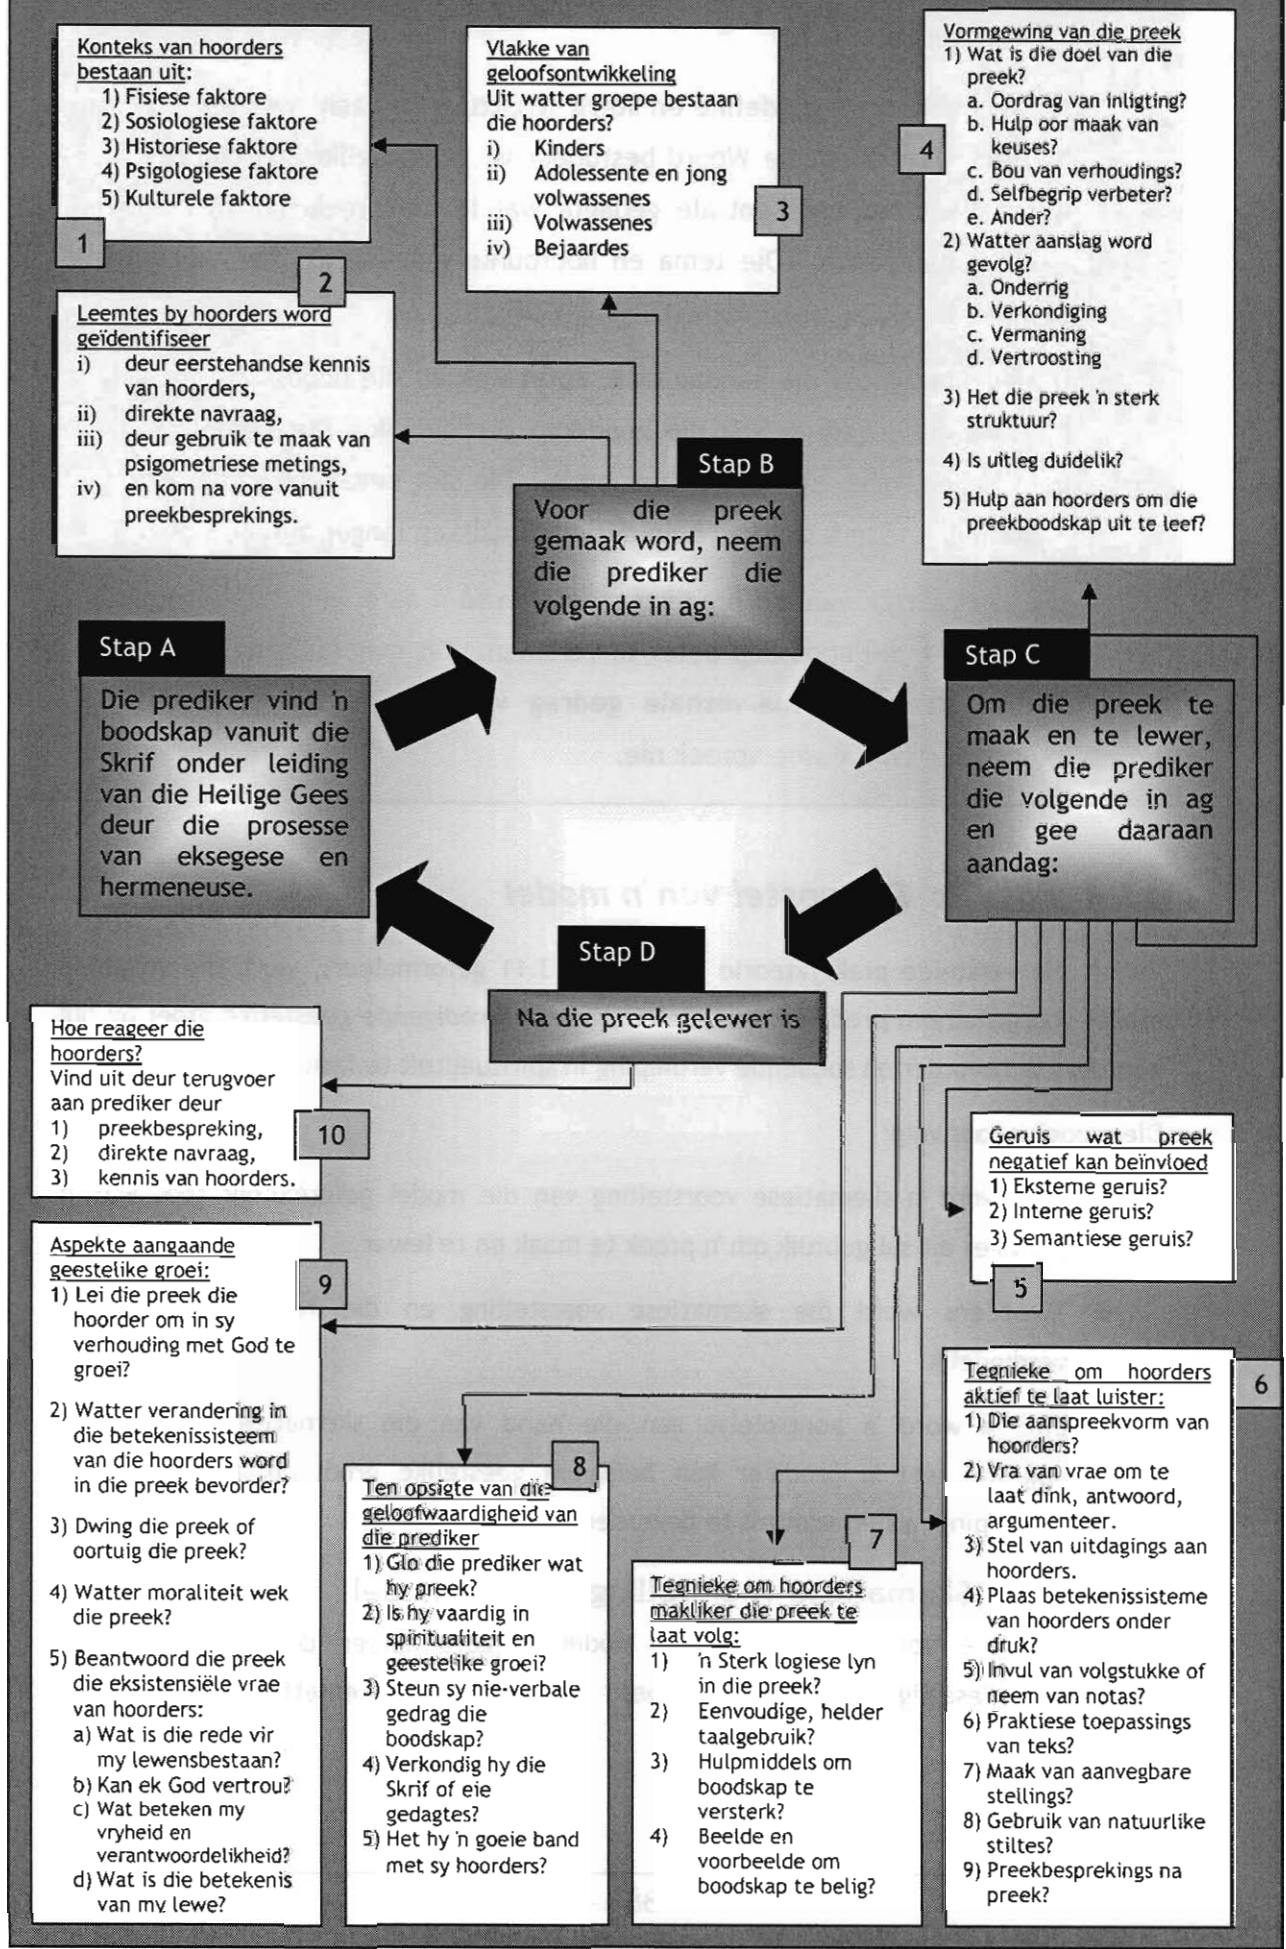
Konteks van hoorders bestaan uit:
1) Fisiese faktore
2) Sosiologiese faktore
3) Historiese faktore
4) Psigologiese faktore
5) Kulturele faktore

1

Vlakke van geloofsontwikkeling
Uit watter groepe bestaan die hoorders?
i) Kinders
ii) Adolessente en jong volwassenes
iii) Volwassenes
iv) Bejaardes

3

Vormgewing van die preek
1) Wat is die doel van die preek?
a. Oordrag van inligting?
b. Hulp oor maak van keuses?
c. Bou van verhoudings?
d. Selfbegrip verbeter?
e. Ander?
2) Watter aanslag word gevolg?
a. Onderrig
b. Verkondiging
c. Vermaning
d. Vertroosting
3) Het die preek 'n sterk struktuur?
4) Is uitleg duidelik?
5) Hulp aan hoorders om die preekboodskap uit te leef?

4

2

Leemtes by hoorders word geïdentifiseer
i) deur eerstehandse kennis van hoorders,
ii) direkte navraag,
iii) deur gebruik te maak van psigometriese metings,
iv) en kom na vore vanuit preekbesprekings.

Stap B
Voor die preek gemaak word, neem die prediker die volgende in ag:

Stap A
Die prediker vind 'n boodskap vanuit die Skrif onder leiding van die Heilige Gees deur die prosesse van eksegese en hermeneuse.

Stap C
Om die preek te maak en te lewer, neem die prediker die volgende in ag en gee daaraan aandag:

Stap D
Na die preek gelewer is

Hoe reageer die hoorders?
Vind uit deur terugvoer aan prediker deur
1) preekbespreking,
2) direkte navraag,
3) kennis van hoorders.

10

Geruis wat preek negatief kan beïnvloed
1) Eksterne geruis?
2) Interne geruis?
3) Semantiese geruis?

5

Aspekte aangaande geestelike groei:
1) Lei die preek die hoorder om in sy verhouding met God te groei?
2) Watter verandering in die betekenissisteem van die hoorders word in die preek bevorder?
3) Dwing die preek of oortuig die preek?
4) Watter moraliteit wek die preek?
5) Beantwoord die preek die eksistensiële vrae van hoorders:
a) Wat is die rede vir my lewensbestaan?
b) Kan ek God vertrou?
c) Wat beteken my vryheid en verantwoordelikheid?
d) Wat is die betekenis van my lewe?

9

Tegnieke om hoorders aktief te laat luister:
1) Die aanspreekvorm van hoorders?
2) Vra van vrae om te laat dink, antwoord, argumenteer.
3) Stel van uitdagings aan hoorders.
4) Plaas betekenissisteme van hoorders onder druk?
5) Invul van volgstukke of neem van notas?
6) Praktiese toepassings van teks?
7) Maak van aanvegbare stellings?
8) Gebruik van natuurlike stiltes?
9) Preekbesprekings na preek?

6

8

Ten opsigte van die geloofwaardigheid van die prediker
1) Glo die prediker wat hy preek?
2) Is hy vaardig in spiritualiteit en geestelike groei?
3) Steun sy nie-verbale gedrag die boodskap?
4) Verkondig hy die Skrif of eie gedagtes?
5) Het hy 'n goeie band met sy hoorders?

7

Tegnieke om hoorders makliker die preek te laat volg:
1) 'n Sterk logiese lyn in die preek?
2) Eenvoudige, helder taalgebruik?
3) Hulpmiddels om boodskap te versterk?
4) Beelde en voorbeelde om boodskap te belig?